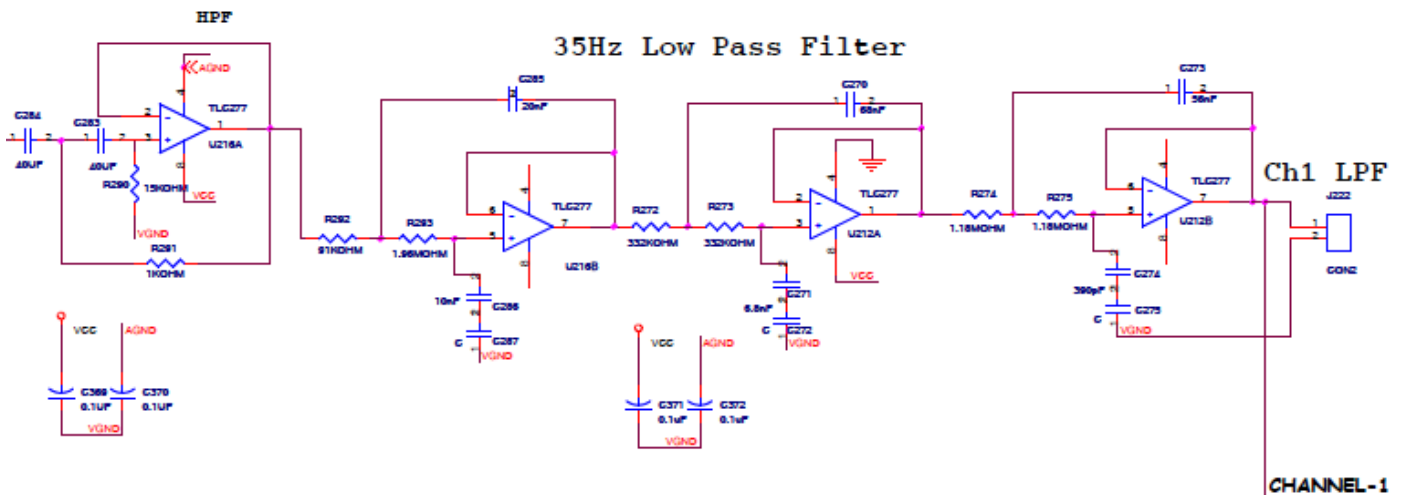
HPF

35Hz Low Pass Filter

AGND
C284
40UF
C283
40UF
TLC277
U216A
R290
15KOHM
VCC
VGND
R291
1KOHM
C285
20nF
R292
91KOHM
R293
1.96MOHM
TLC277
U216B
10nF
C286
C287
C
VGND
R272
332KOHM
R273
332KOHM
C270
68nF
TLC277
U212A
VCC
C271
6.8nF
C272
C
VGND
R274
1.18MOHM
R275
1.18MOHM
C273
56nF
TLC277
U212B
C274
390pF
C275
C
VGND

Ch1 LPF

J222
CON2

VCC
AGND
C369
0.1UF
C370
0.1UF
VGND

VCC
AGND
C371
0.1uF
C372
0.1uF
VGND

CHANNEL-1